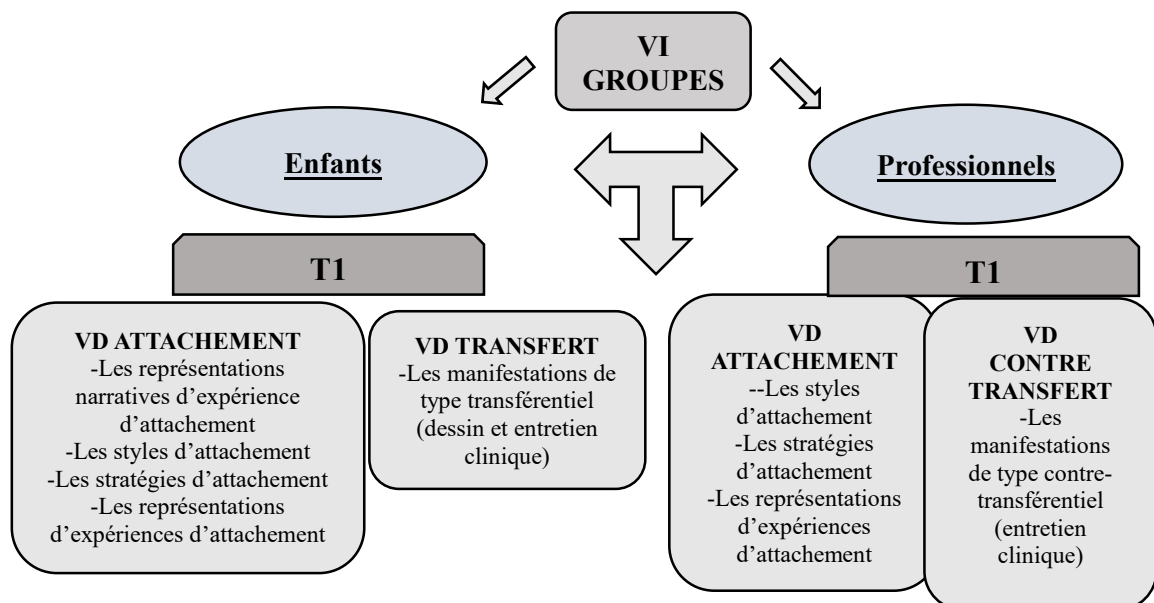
VI GROUPES

Enfants

Professionnels

T1

T1

VD ATTACHEMENT
-Les représentations narratives d'expérience d'attachement
-Les styles d'attachement
-Les stratégies d'attachement
-Les représentations d'expériences d'attachement

VD TRANSFERT
-Les manifestations de type transférentiel (dessin et entretien clinique)

VD ATTACHEMENT
--Les styles d'attachement
-Les stratégies d'attachement
-Les représentations d'expériences d'attachement

VD CONTRE TRANSFERT
-Les manifestations de type contre-transférentiel (entretien clinique)